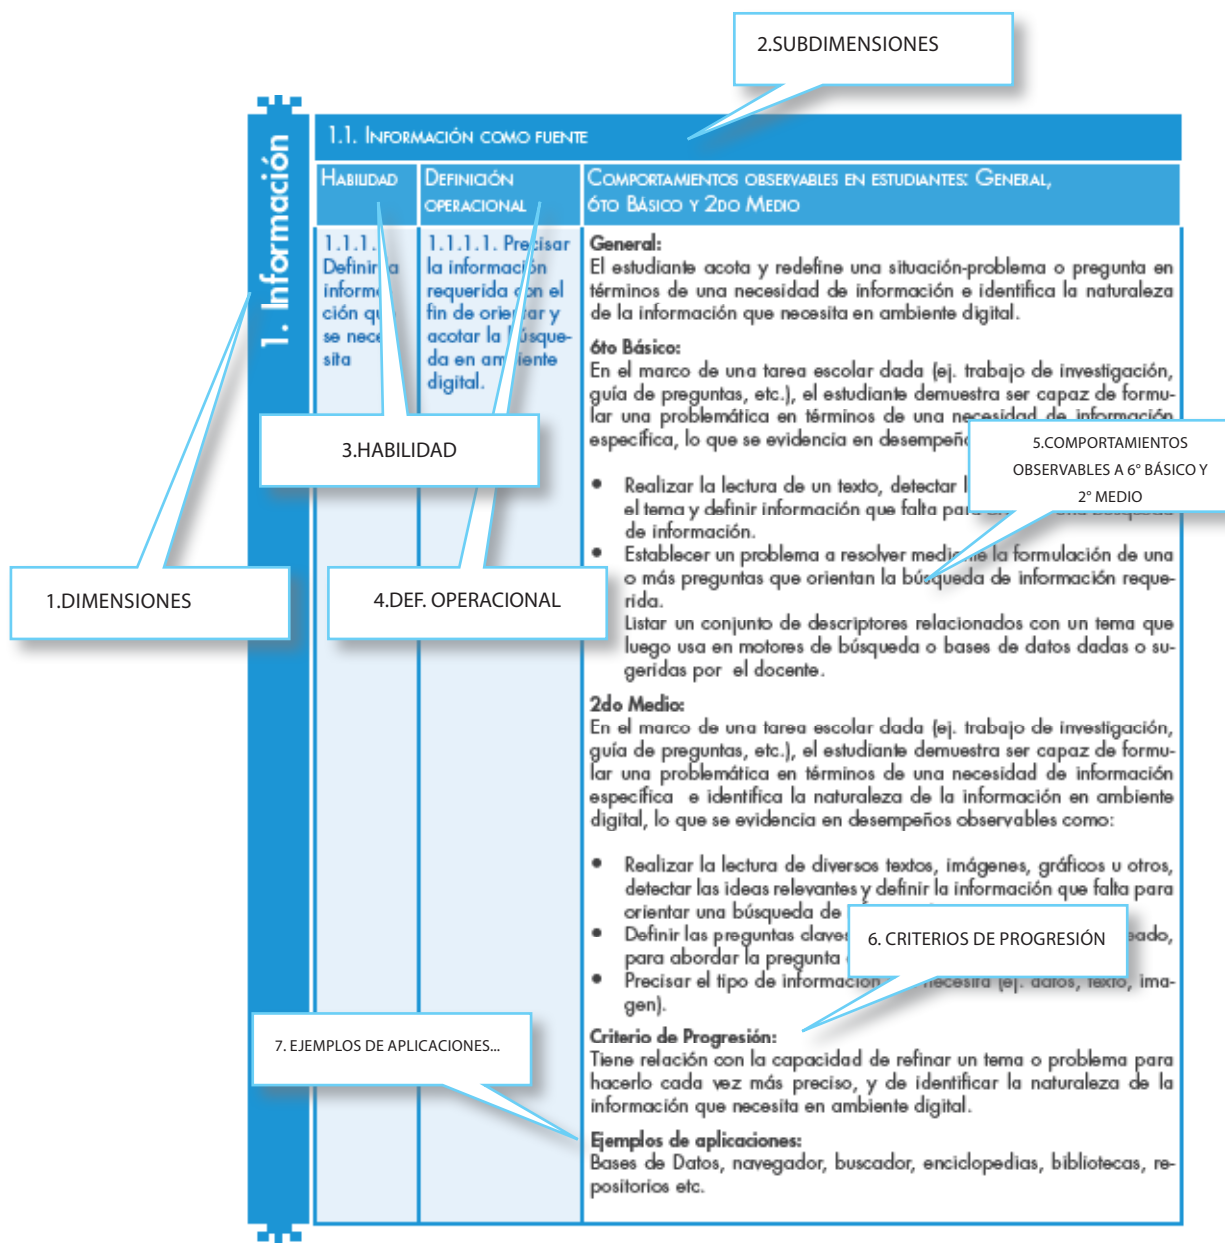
2.SUBDIMENSIONES

1. Información

1.1. Información como fuente

| Habilidad | Definición operacional | Comportamientos observables en estudiantes: General, 6to Básico y 2do Medio |
|---|---|---|
| 1.1.1. Definir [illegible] informa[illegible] ción qu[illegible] se nece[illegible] sita | 1.1.1.1. Precisar la información requerida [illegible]n el fin de orie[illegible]ar y acotar la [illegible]úsqueda en am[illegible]iente digital. | **General:** El estudiante acota y redefine una situación-problema o pregunta en términos de una necesidad de información e identifica la naturaleza de la información que necesita en ambiente digital. **6to Básico:** En el marco de una tarea escolar dada (ej. trabajo de investigación, guía de preguntas, etc.), el estudiante demuestra ser capaz de formular una problemática en términos de una necesidad de información específica, lo que se evidencia en desempeñ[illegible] • Realizar la lectura de un texto, detectar l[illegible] el tema y definir información que falta pa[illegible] de información. • Establecer un problema a resolver medi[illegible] la formulación de una o más preguntas que orientan la búsqueda de información requerida. Listar un conjunto de descriptores relacionados con un tema que luego usa en motores de búsqueda o bases de datos dadas o sugeridas por el docente. **2do Medio:** En el marco de una tarea escolar dada (ej. trabajo de investigación, guía de preguntas, etc.), el estudiante demuestra ser capaz de formular una problemática en términos de una necesidad de información específica e identifica la naturaleza de la información en ambiente digital, lo que se evidencia en desempeños observables como: • Realizar la lectura de diversos textos, imágenes, gráficos u otros, detectar las ideas relevantes y definir la información que falta para orientar una búsqueda de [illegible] • Definir las preguntas clave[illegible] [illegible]eado, para abordar la pregunta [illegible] • Precisar el tipo de información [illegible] necesita (ej. datos, texto, imagen). **Criterio de Progresión:** Tiene relación con la capacidad de refinar un tema o problema para hacerlo cada vez más preciso, y de identificar la naturaleza de la información que necesita en ambiente digital. **Ejemplos de aplicaciones:** Bases de Datos, navegador, buscador, enciclopedias, bibliotecas, repositorios etc. |

3.HABILIDAD

5.COMPORTAMIENTOS OBSERVABLES A 6° BÁSICO Y 2° MEDIO

1.DIMENSIONES

4.DEF. OPERACIONAL

6. CRITERIOS DE PROGRESIÓN

7. EJEMPLOS DE APLICACIONES...